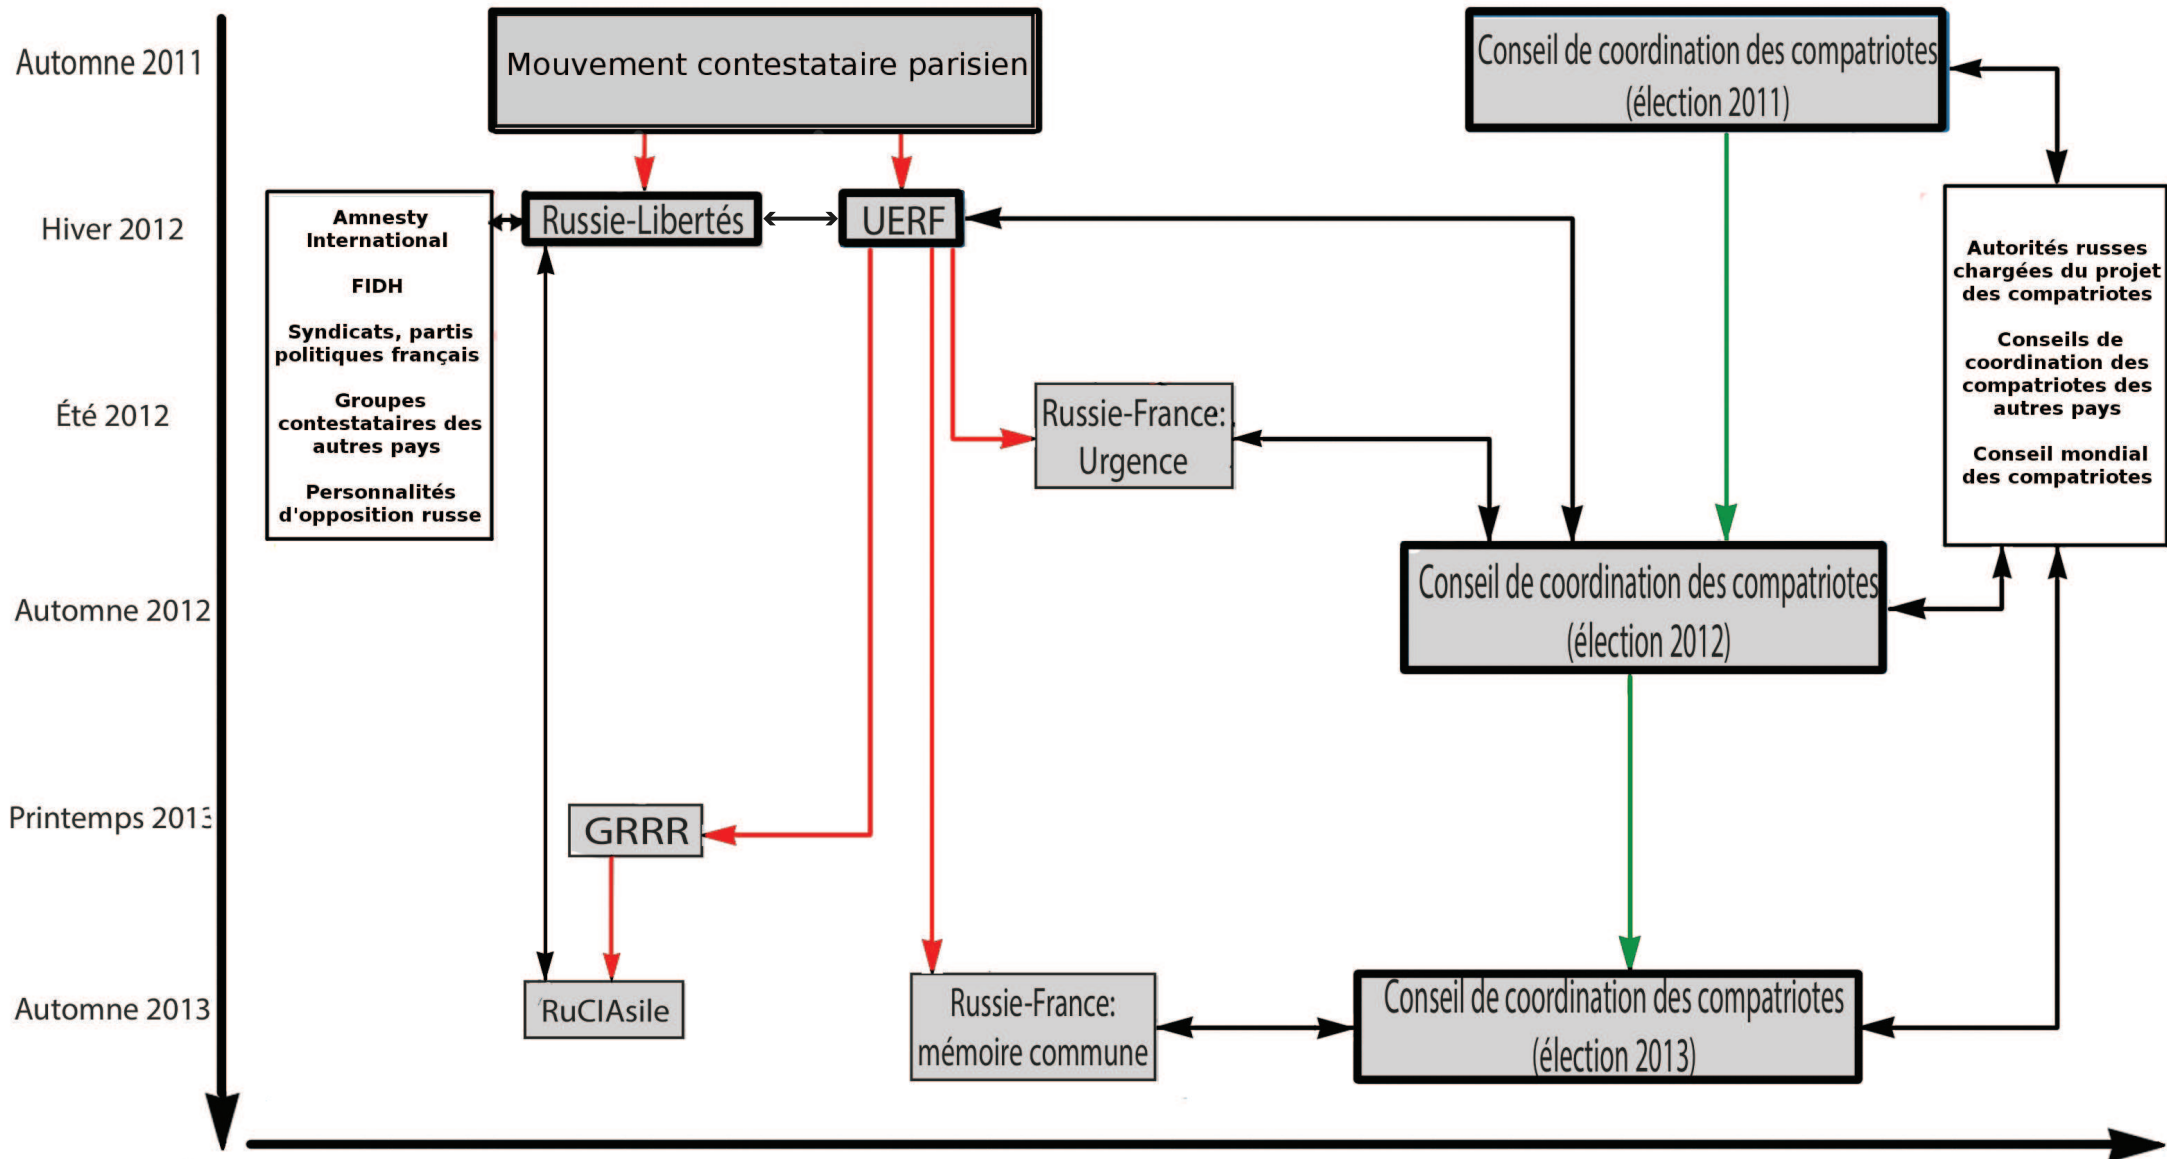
Automne 2011

Hiver 2012

Été 2012

Automne 2012

Printemps 2013

Automne 2013

Mouvement contestataire parisien

Conseil de coordination des compatriotes (élection 2011)

Amnesty International

FIDH

Syndicats, partis politiques français

Groupes contestataires des autres pays

Personnalités d'opposition russe

Russie-Libertés

UERF

Autorités russes chargées du projet des compatriotes

Conseils de coordination des compatriotes des autres pays

Conseil mondial des compatriotes

Russie-France: Urgence

Conseil de coordination des compatriotes (élection 2012)

GRRR

RuCIAsile

Russie-France: mémoire commune

Conseil de coordination des compatriotes (élection 2013)